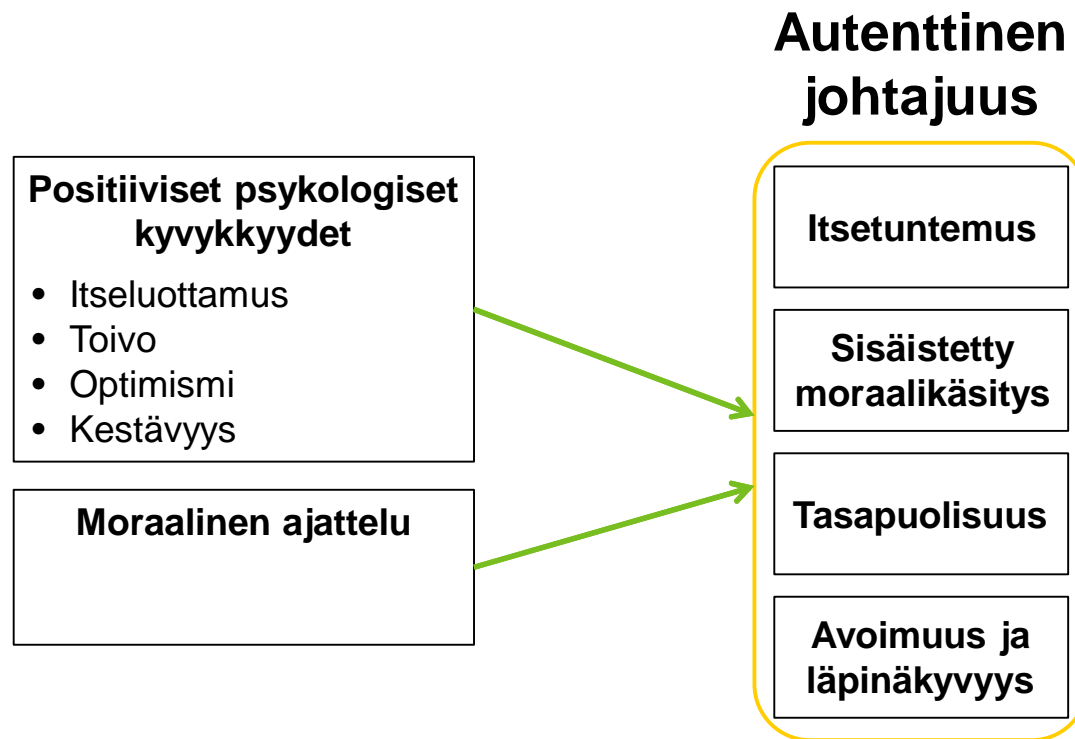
Autenttinen johtajuus

Positiiviset psykologiset kyvykkyydet

- Itseluottamus
- Toivo
- Optimismi
- Kestävyys

Moraalinen ajattelu

Itsetuntemus

Sisäistetty moraalikäsitys

Tasapuolisuus

Avoimuus ja läpinäkyvyys